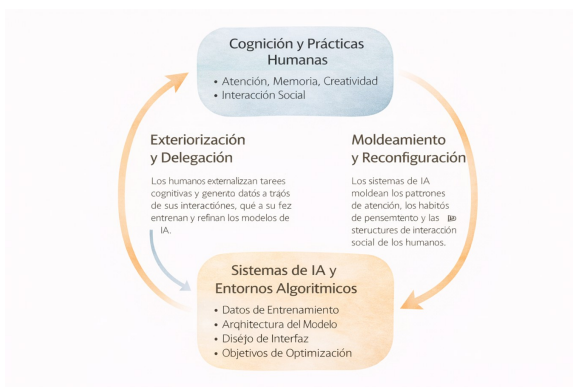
Cognición y Prácticas Humanas

• Atención, Memoria, Creatividad
• Interacción Social

Exteriorización y Delegación

Los humanos externalizan tarees cognitivas y generto datós a traós de sus interacciones, qué a su fez entrenan y refinan los modelos de IA.

Moldeamiento y Reconfiguración

Los sistemas de IA moldean los patrones de atención, los habitós de pensemtento y las structures de interacción social de los humanos.

Sistemas de IA y Entornos Algorítmicos

• Datos de Entrenamiento
• Arqhitectura del Modelo
• Diséjo de Interfaz
• Objetivos de Optimización